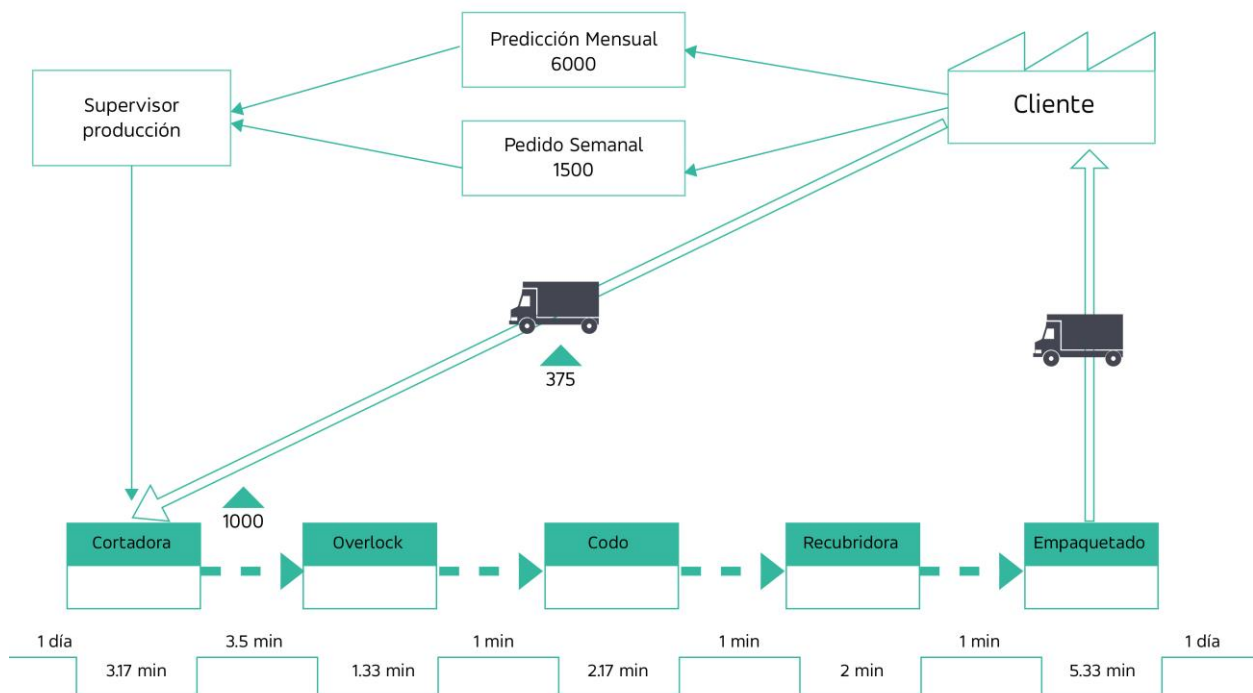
Predicción Mensual
6000

Supervisor
producción

Cliente

Pedido Semanal
1500

375

1000

Cortadora

Overlock

Codo

Recubridora

Empaquetado

1 día

3.17 min

3.5 min

1.33 min

1 min

2.17 min

1 min

2 min

1 min

5.33 min

1 día